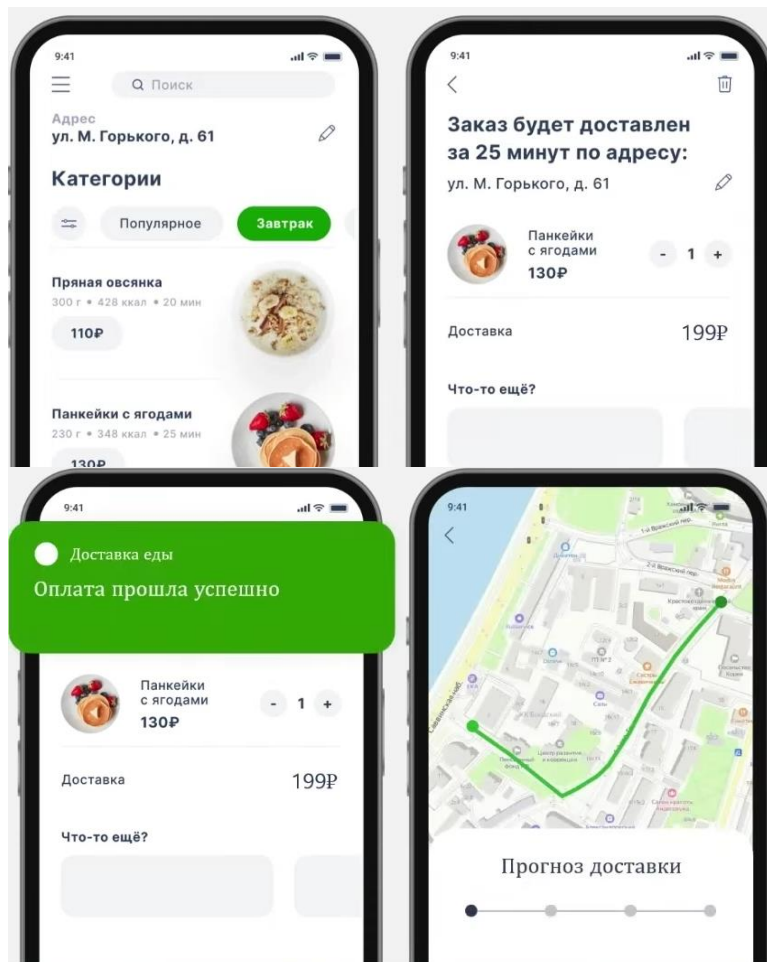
9:41

Поиск

Адрес
ул. М. Горького, д. 61

Категории

Популярное

Завтрак

Пряная овсянка
300 г • 428 ккал • 20 мин

110₽

Панкейки с ягодами
230 г • 348 ккал • 25 мин

130₽

9:41

Заказ будет доставлен за 25 минут по адресу:

ул. М. Горького, д. 61

Панкейки с ягодами
130₽

- 1 +

Доставка 199₽

Что-то ещё?

9:41

Доставка еды
Оплата прошла успешно

Панкейки с ягодами
130₽

- 1 +

Доставка 199₽

Что-то ещё?

9:41

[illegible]

Прогноз доставки